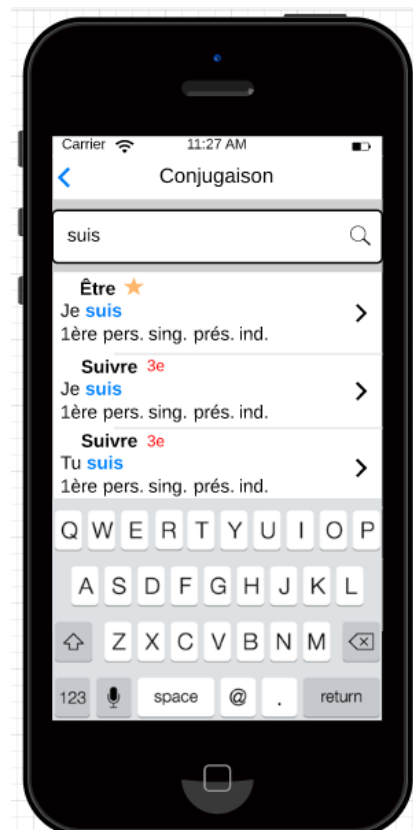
Carrier 11:27 AM

Conjugaison

suis

Être
Je suis
1ère pers. sing. prés. ind.

Suivre 3e
Je suis
1ère pers. sing. prés. ind.

Suivre 3e
Tu suis
1ère pers. sing. prés. ind.

Q W E R T Y U I O P
A S D F G H J K L
Z X C V B N M
123 space @ . return